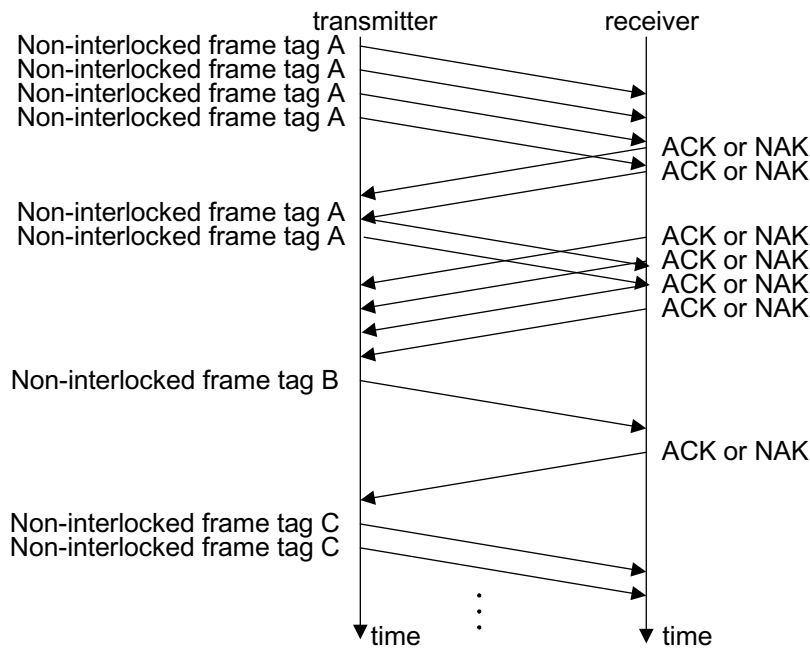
transmitter

receiver

Non-interlocked frame tag A
Non-interlocked frame tag A
Non-interlocked frame tag A
Non-interlocked frame tag A

ACK or NAK
ACK or NAK

Non-interlocked frame tag A
Non-interlocked frame tag A

ACK or NAK
ACK or NAK
ACK or NAK
ACK or NAK

Non-interlocked frame tag B

ACK or NAK

Non-interlocked frame tag C
Non-interlocked frame tag C

time

time